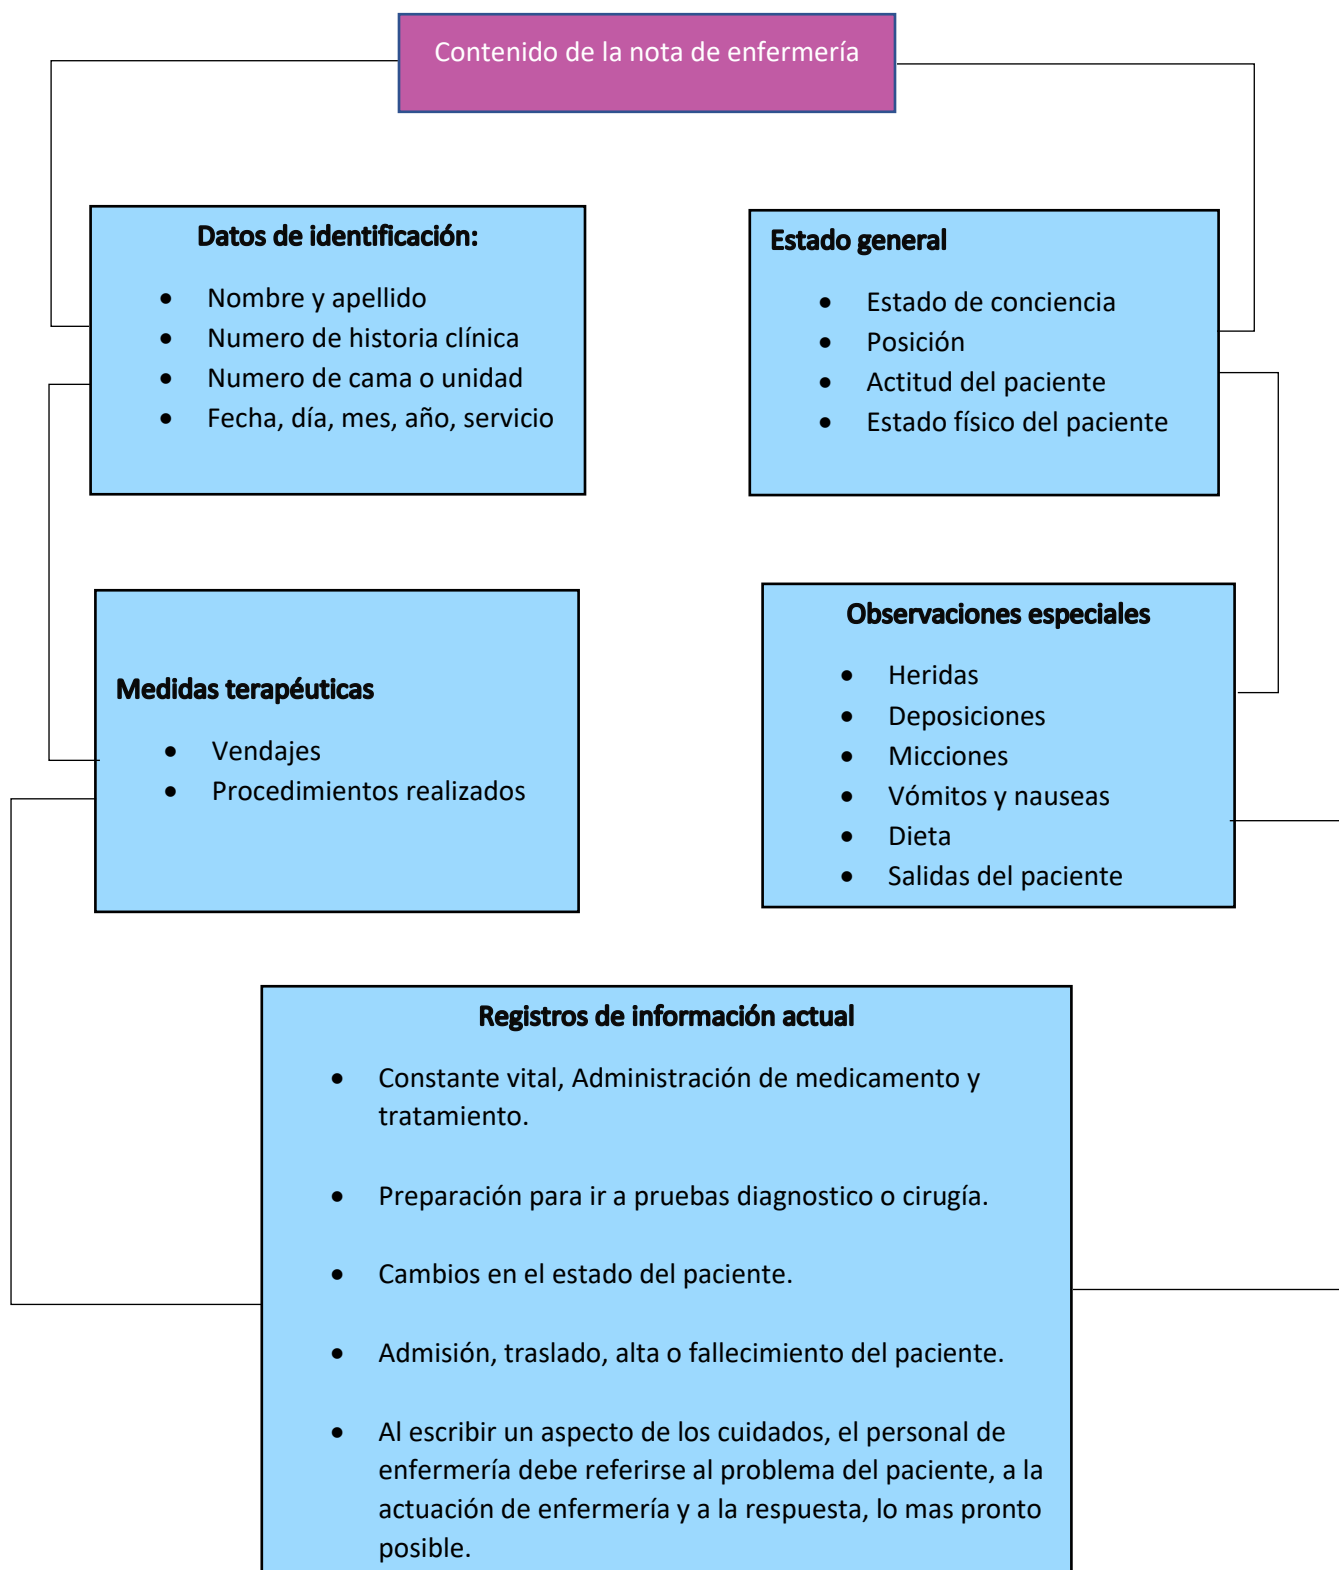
Contenido de la nota de enfermería

**Datos de identificación:**

- Nombre y apellido
- Numero de historia clínica
- Numero de cama o unidad
- Fecha, día, mes, año, servicio

**Estado general**

- Estado de conciencia
- Posición
- Actitud del paciente
- Estado físico del paciente

**Medidas terapéuticas**

- Vendajes
- Procedimientos realizados

**Observaciones especiales**

- Heridas
- Deposiciones
- Micciones
- Vómitos y nauseas
- Dieta
- Salidas del paciente

**Registros de información actual**

- Constante vital, Administración de medicamento y tratamiento.

- Preparación para ir a pruebas diagnostico o cirugía.

- Cambios en el estado del paciente.

- Admisión, traslado, alta o fallecimiento del paciente.

- Al escribir un aspecto de los cuidados, el personal de enfermería debe referirse al problema del paciente, a la actuación de enfermería y a la respuesta, lo mas pronto posible.